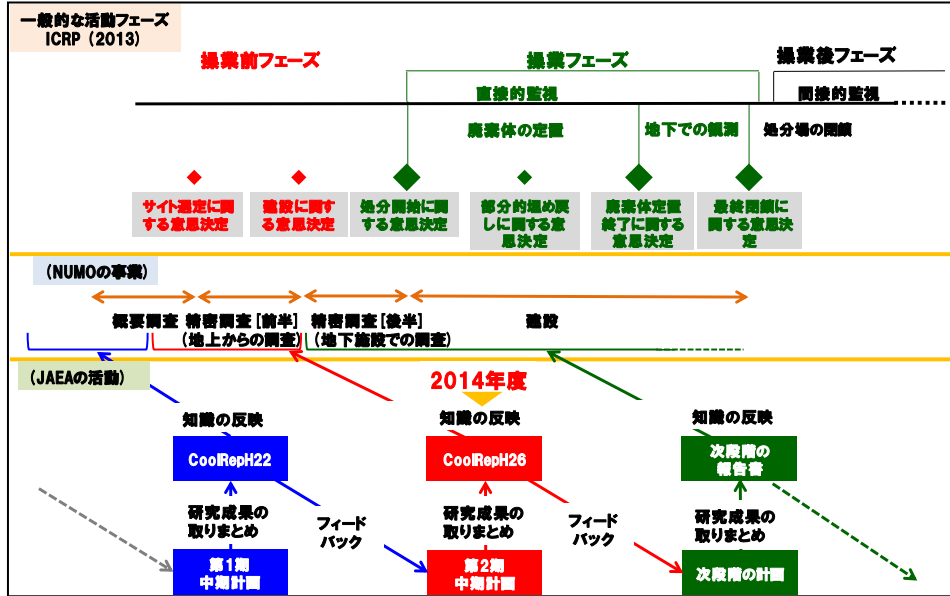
一般的な活動フェーズ
ICRP（2013）

操業前フェーズ

操業フェーズ

操業後フェーズ

直接的監視

間接的監視

廃棄体の定置

地下での観測

処分場の閉鎖

サイト選定に関する意思決定

建設に関する意思決定

処分開始に関する意思決定

部分的埋め戻しに関する意思決定

廃棄体定置終了に関する意思決定

最終閉鎖に関する意思決定

（NUMOの事業）

概要調査

精密調査［前半］（地上からの調査）

精密調査［後半］（地下施設での調査）

建設

（JAEAの活動）

2014年度

知識の反映

CoolRepH22

知識の反映

CoolRepH26

知識の反映

次段階の報告書

研究成果の取りまとめ

フィードバック

研究成果の取りまとめ

フィードバック

研究成果の取りまとめ

第1期中期計画

第2期中期計画

次段階の計画